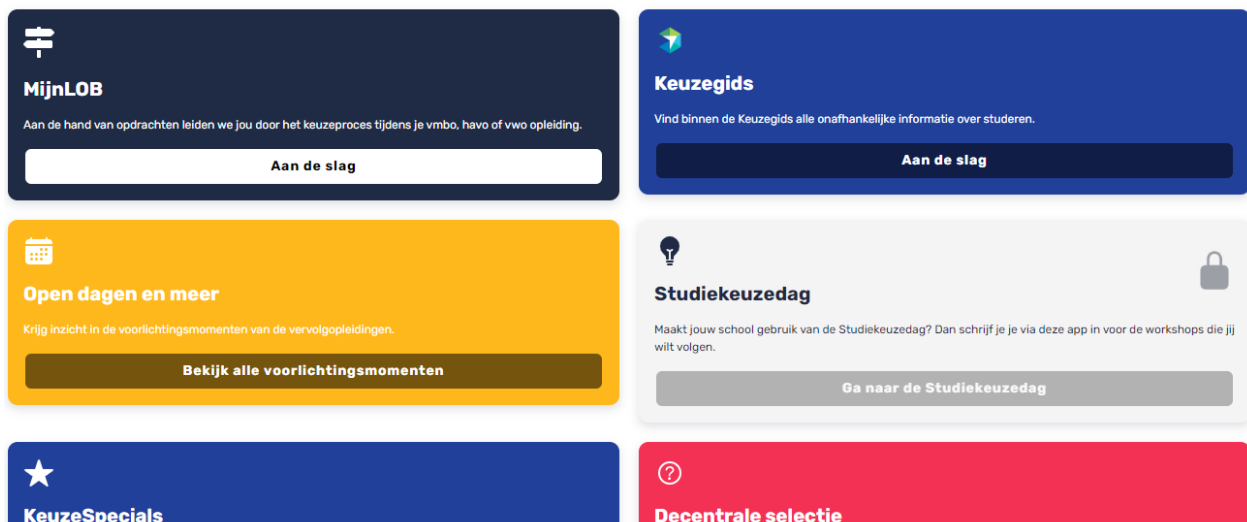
MijnLOB

Aan de hand van opdrachten leiden we jou door het keuzeproces tijdens je vmbo, havo of vwo opleiding.

Aan de slag

Keuzegids

Vind binnen de Keuzegids alle onafhankelijke informatie over studeren.

Aan de slag

Open dagen en meer

Krijg inzicht in de voorlichtingsmomenten van de vervolgopleidingen.

Bekijk alle voorlichtingsmomenten

Studiekeuzedag

Maakt jouw school gebruik van de Studiekeuzedag? Dan schrijf je je via deze app in voor de workshops die jij wilt volgen.

Ga naar de Studiekeuzedag

KeuzeSpecials

Decentrale selectie